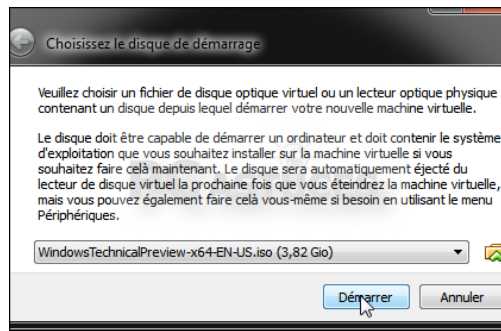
Choisissez le disque de démarrage

Veuillez choisir un fichier de disque optique virtuel ou un lecteur optique physique contenant un disque depuis lequel démarrer votre nouvelle machine virtuelle.

Le disque doit être capable de démarrer un ordinateur et doit contenir le système d'exploitation que vous souhaitez installer sur la machine virtuelle si vous souhaitez faire celà maintenant. Le disque sera automatiquement éjecté du lecteur de disque virtuel la prochaine fois que vous éteindrez la machine virtuelle, mais vous pouvez également faire celà vous-même si besoin en utilisant le menu Périphériques.

WindowsTechnicalPreview-x64-EN-US.iso (3,82 Gio)

Démarrer Annuler